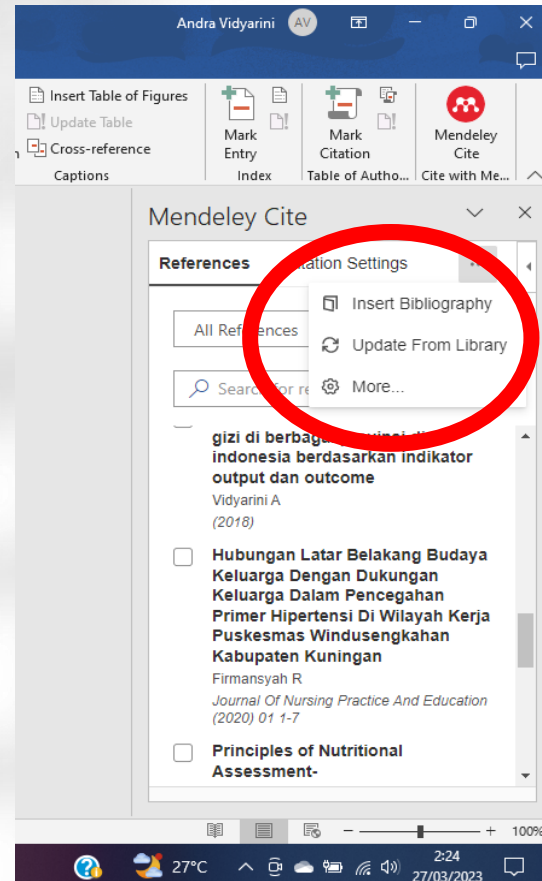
Andra Vidyarini AV

Insert Table of Figures
Update Table
Cross-reference
Captions

Mark Entry
Index

Mark Citation
Table of Autho...

Mendeley Cite
Cite with Me...

Mendeley Cite

References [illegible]tation Settings

Insert Bibliography
Update From Library
More...

All Ref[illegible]ences

Searc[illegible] for re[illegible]

gizi di berbaga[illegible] indonesia berdasarkan indikator output dan outcome
Vidyarini A
(2018)

Hubungan Latar Belakang Budaya Keluarga Dengan Dukungan Keluarga Dalam Pencegahan Primer Hipertensi Di Wilayah Kerja Puskesmas Windusengkahan Kabupaten Kuningan
Firmansyah R
Journal Of Nursing Practice And Education
(2020) 01 1-7

Principles of Nutritional Assessment-

100%

27°C
2:24
27/03/2023